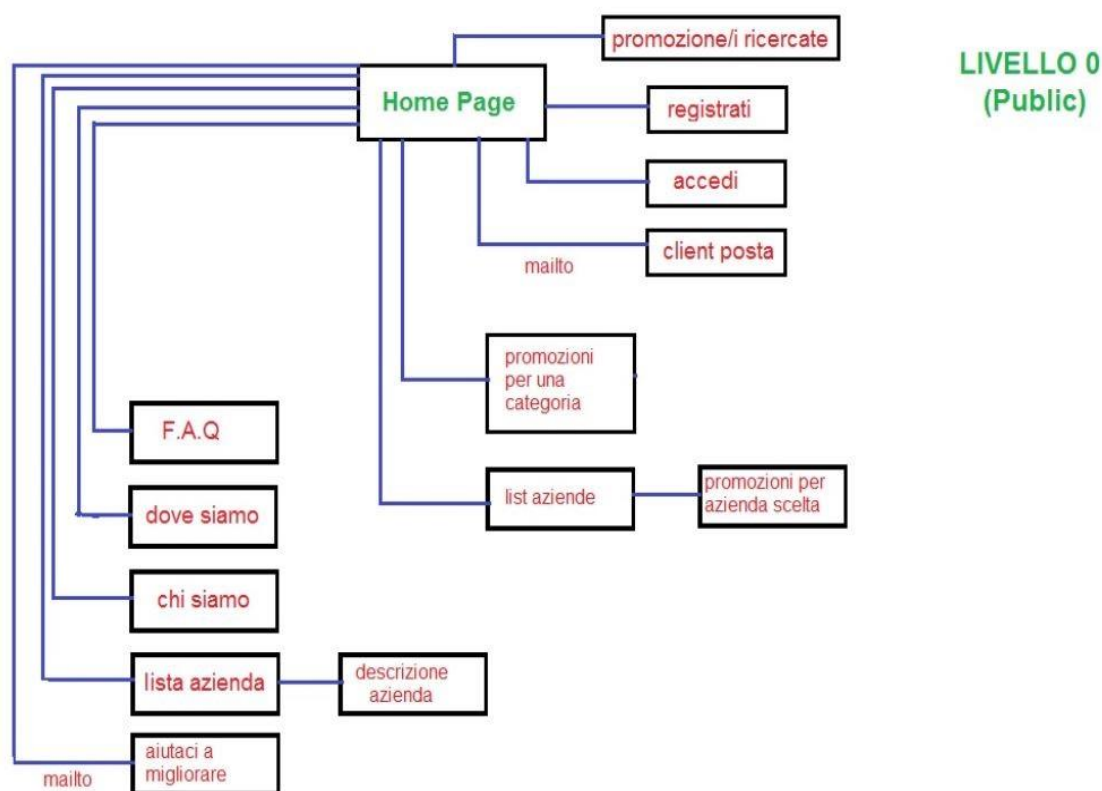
LIVELLO 0
(Public)

Home Page

promozione/i ricercate

registrati

accedi

client posta

mailto

promozioni per una categoria

list aziende

promozioni per azienda scelta

F.A.Q

dove siamo

chi siamo

lista azienda

descrizione azienda

aiutaci a migliorare

mailto